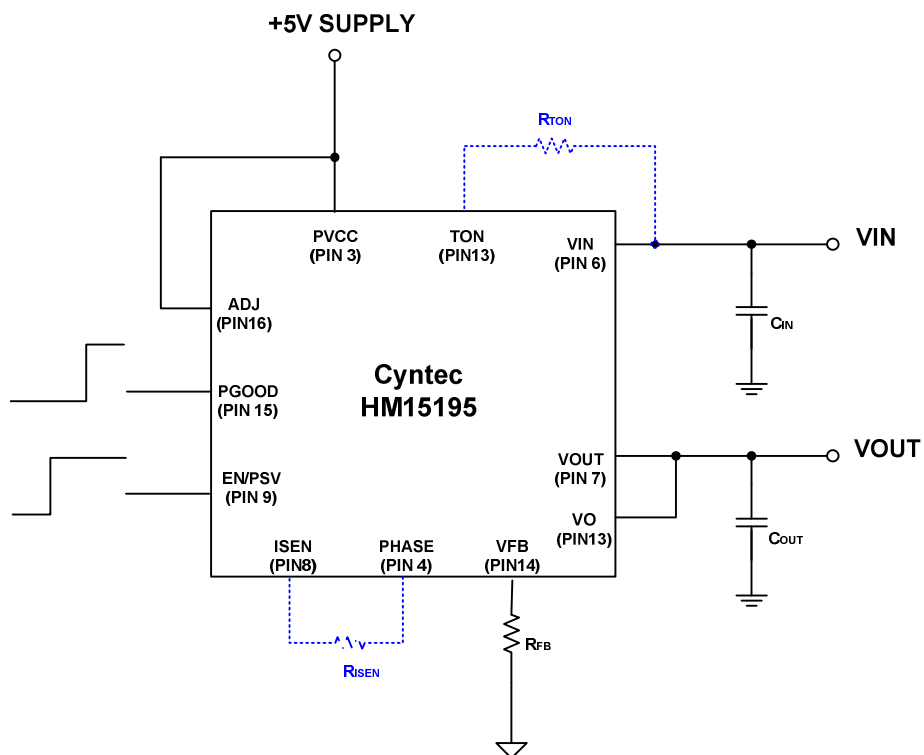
+5V SUPPLY

RTON

PVCC
(PIN 3)

TON
(PIN13)

VIN
(PIN 6)

VIN

ADJ
(PIN16)

CIN

Cyntec
HM15195

PGOOD
(PIN 15)

VOUT
(PIN 7)

VOUT

EN/PSV
(PIN 9)

VO
(PIN13)

COUT

ISEN
(PIN8)

PHASE
(PIN 4)

VFB
(PIN14)

RFB

RISEN